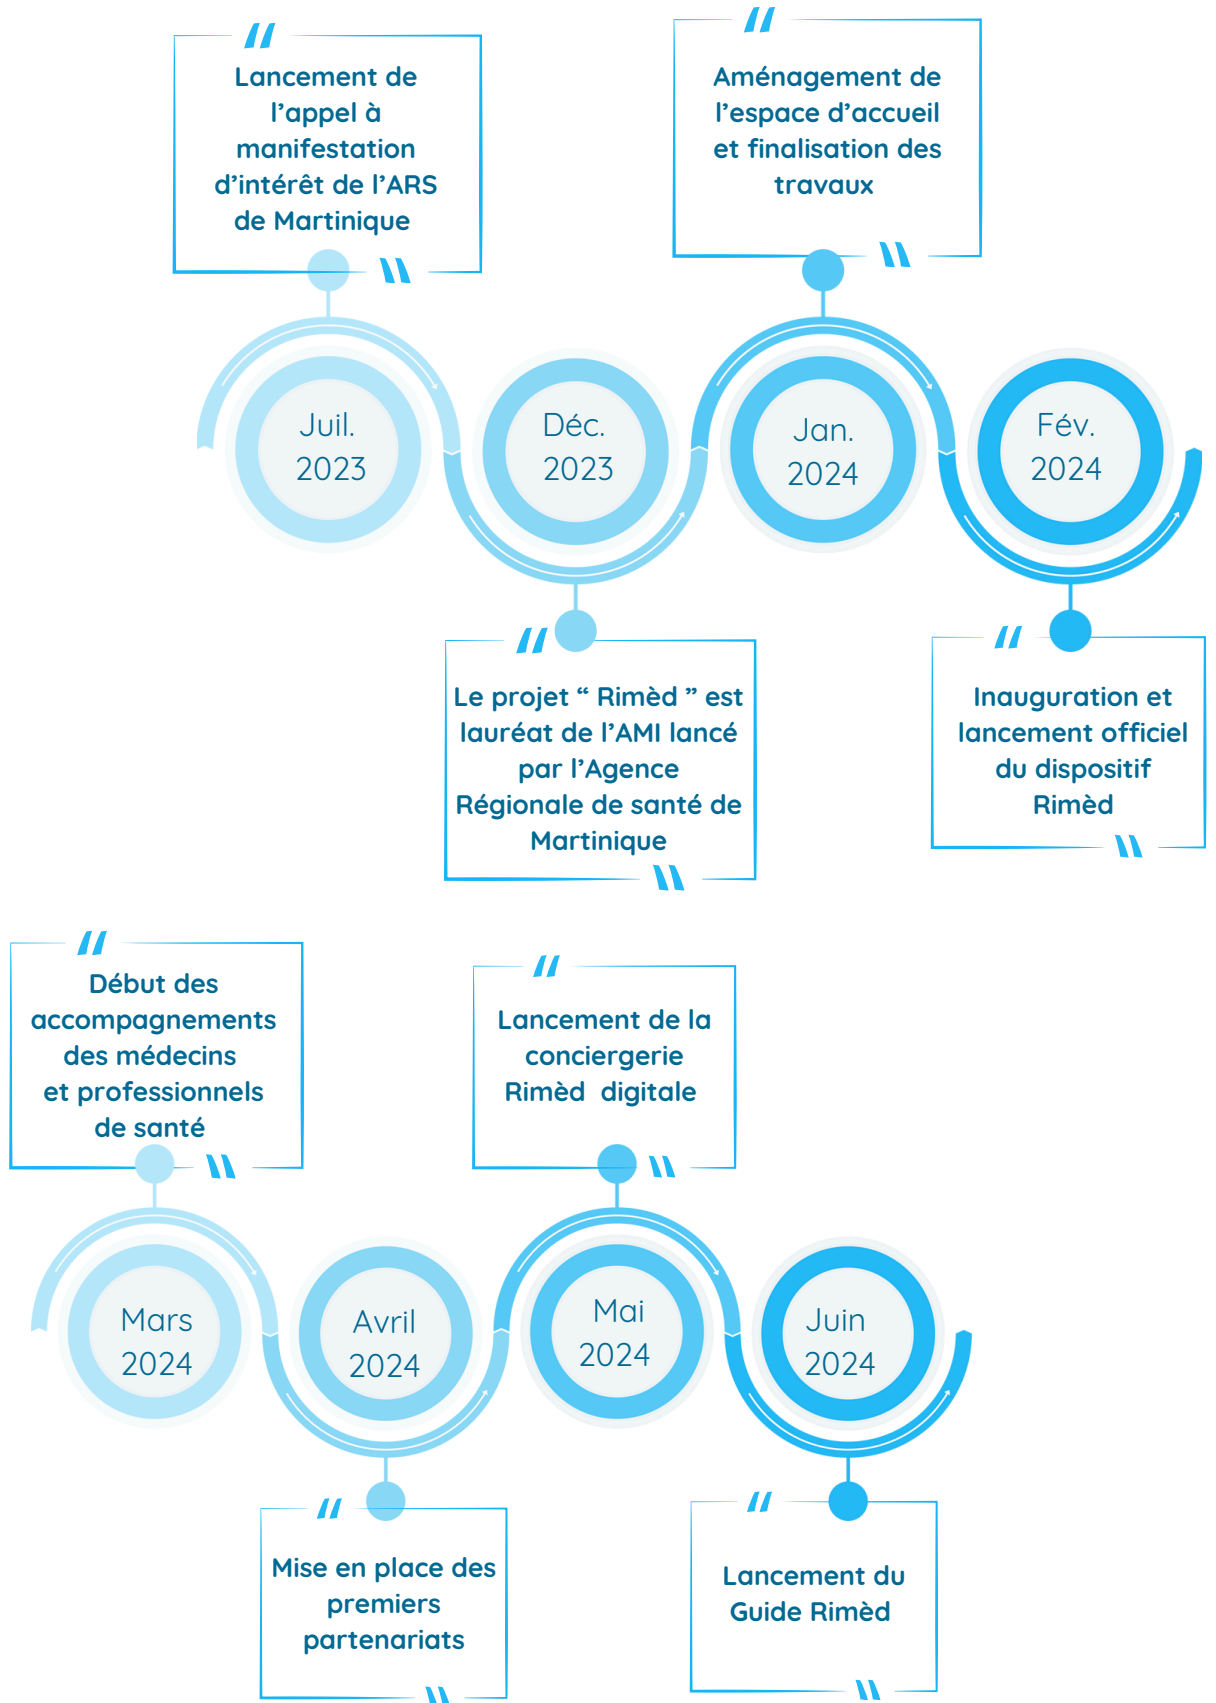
Lancement de l’appel à manifestation d’intérêt de l’ARS de Martinique

Aménagement de l’espace d’accueil et finalisation des travaux

Juil. 2023

Déc. 2023

Jan. 2024

Fév. 2024

Le projet “ Rimèd ” est lauréat de l’AMI lancé par l’Agence Régionale de santé de Martinique

Inauguration et lancement officiel du dispositif Rimèd

Début des accompagnements des médecins et professionnels de santé

Lancement de la conciergerie Rimèd digitale

Mars 2024

Avril 2024

Mai 2024

Juin 2024

Mise en place des premiers partenariats

Lancement du Guide Rimèd